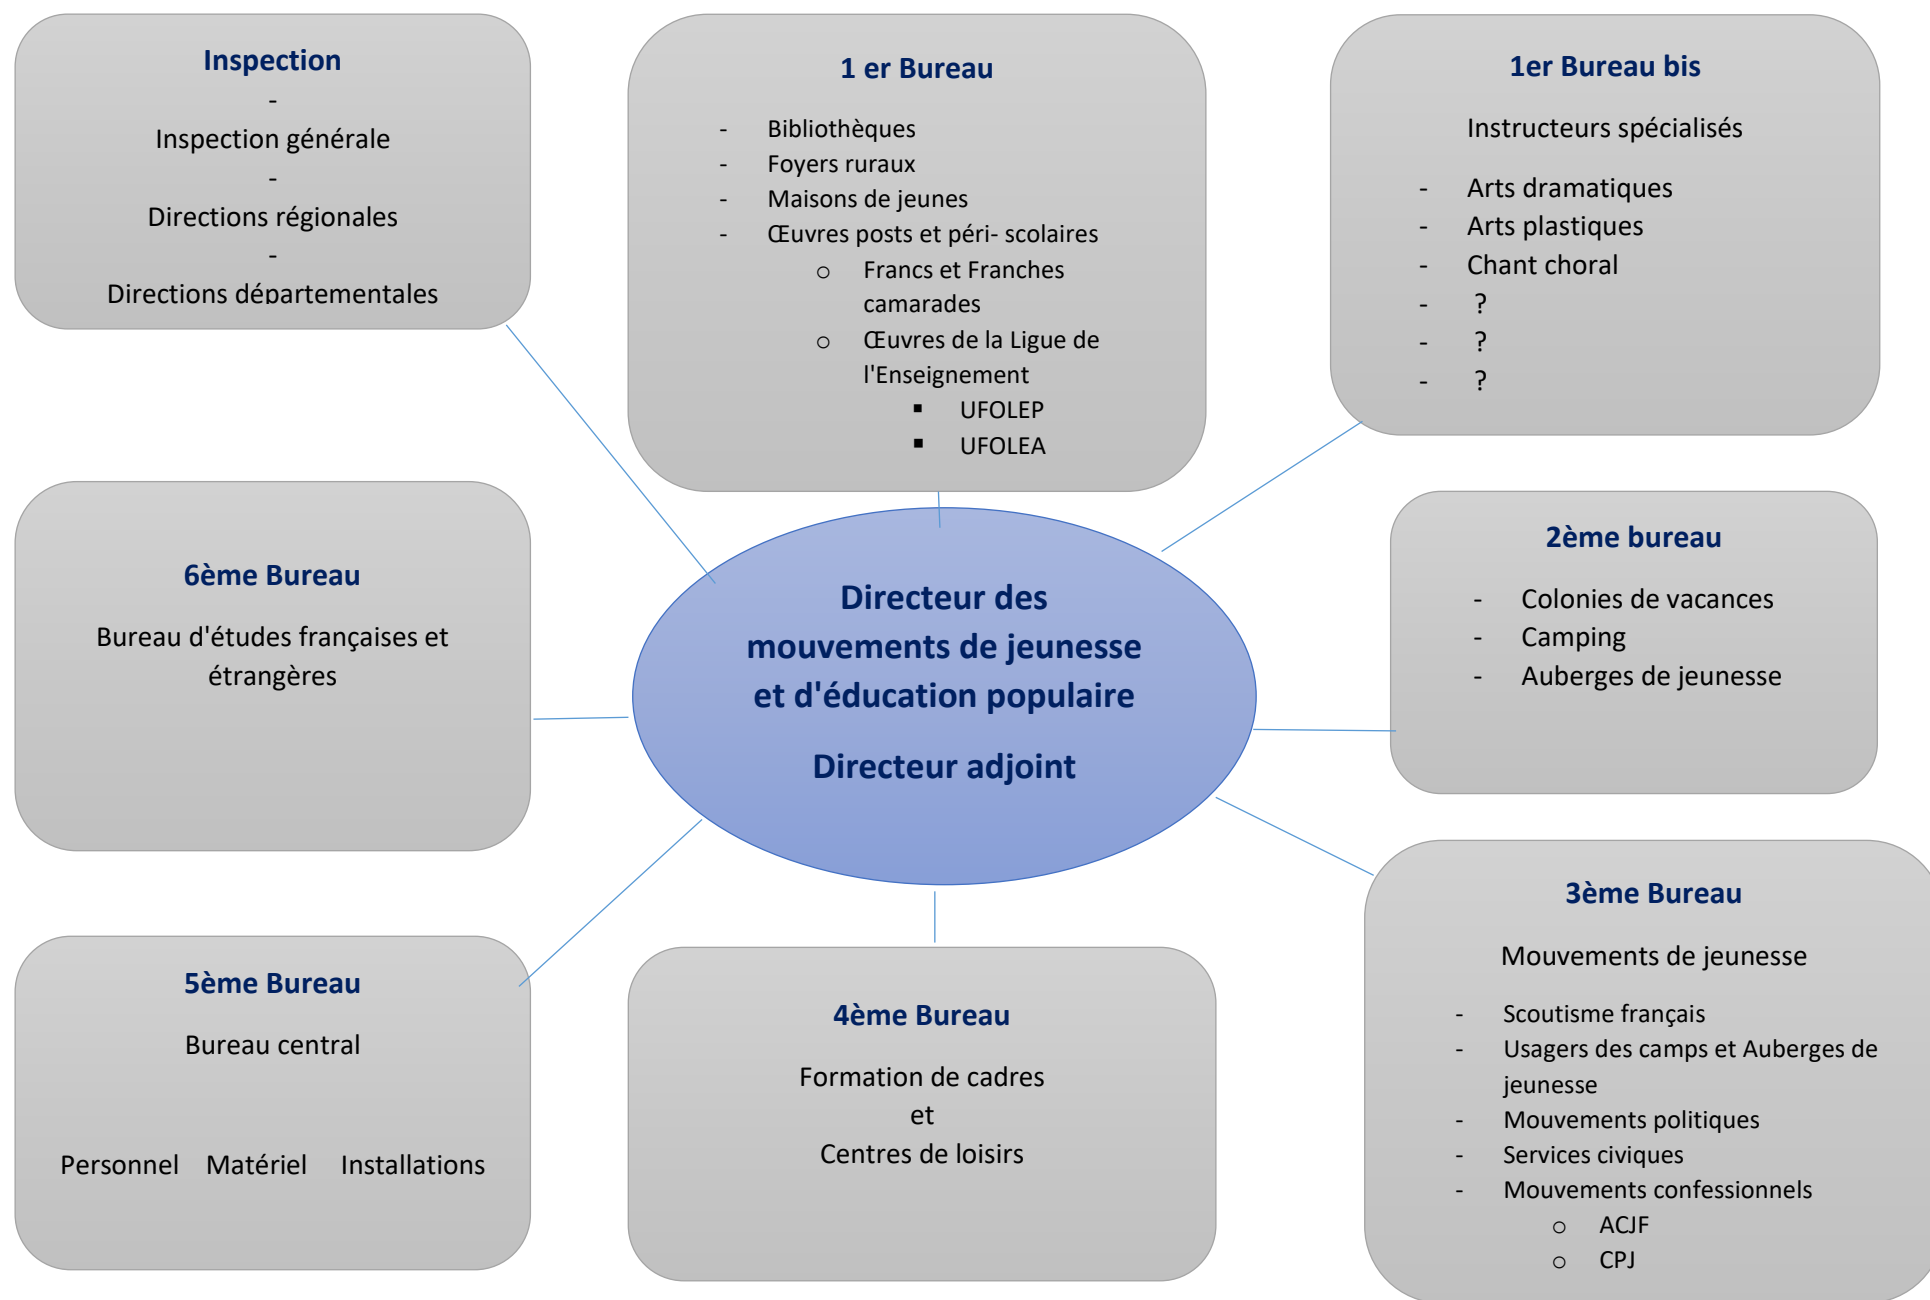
Inspection
-
Inspection générale
-
Directions régionales
-
Directions départementales

1 er Bureau

- Bibliothèques
- Foyers ruraux
- Maisons de jeunes
- Œuvres posts et péri- scolaires
  - Francs et Franches camarades
  - Œuvres de la Ligue de l'Enseignement
    - UFOLEP
    - UFOLEA

1er Bureau bis

Instructeurs spécialisés

- Arts dramatiques
- Arts plastiques
- Chant choral
- ?
- ?
- ?

6ème Bureau

Bureau d'études françaises et étrangères

Directeur des mouvements de jeunesse et d'éducation populaire

Directeur adjoint

2ème bureau

- Colonies de vacances
- Camping
- Auberges de jeunesse

5ème Bureau

Bureau central

Personnel Matériel Installations

4ème Bureau

Formation de cadres
et
Centres de loisirs

3ème Bureau

Mouvements de jeunesse

- Scoutisme français
- Usagers des camps et Auberges de jeunesse
- Mouvements politiques
- Services civiques
- Mouvements confessionnels
  - ACJF
  - CPJ